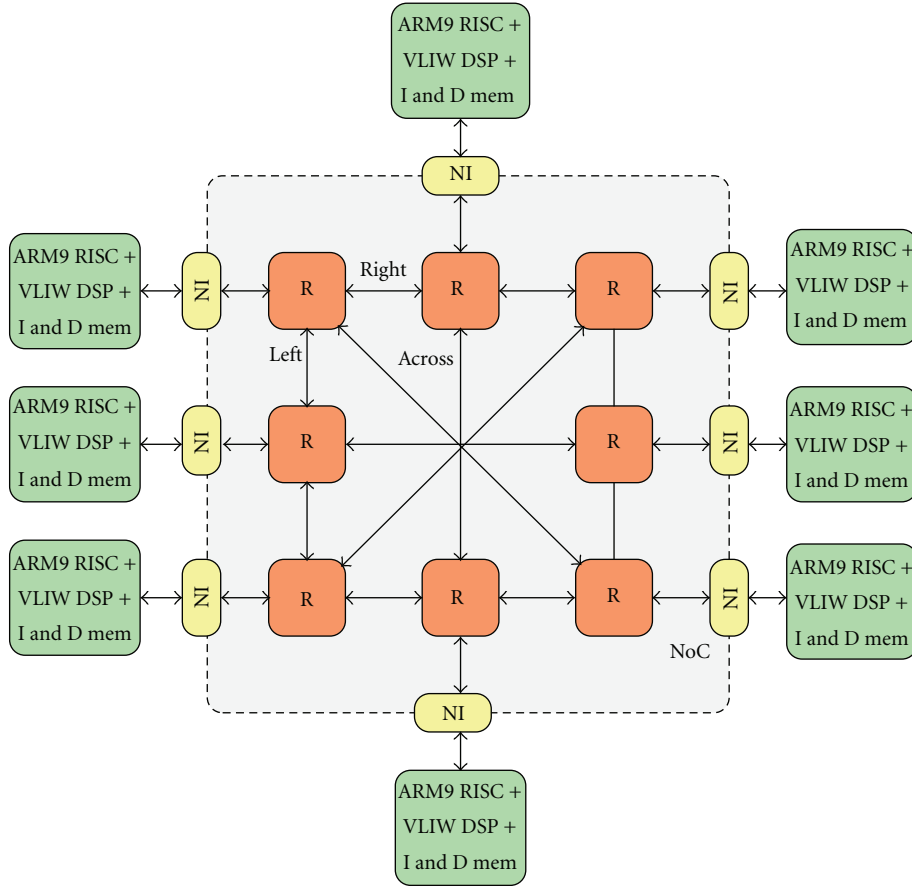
ARM9 RISC +
VLIW DSP +
I and D mem

NI

ARM9 RISC +
VLIW DSP +
I and D mem

NI

R

Right

R

R

NI

ARM9 RISC +
VLIW DSP +
I and D mem

Left

Across

ARM9 RISC +
VLIW DSP +
I and D mem

NI

R

R

NI

ARM9 RISC +
VLIW DSP +
I and D mem

ARM9 RISC +
VLIW DSP +
I and D mem

NI

R

R

R

NI

ARM9 RISC +
VLIW DSP +
I and D mem

NoC

NI

ARM9 RISC +
VLIW DSP +
I and D mem